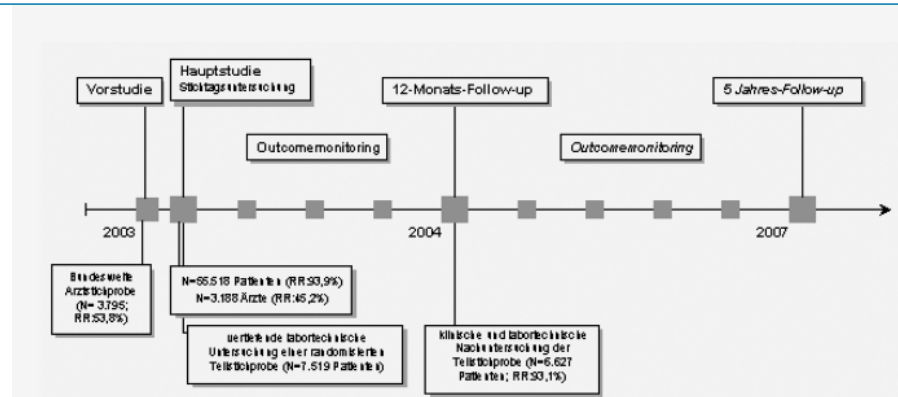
Vorstudie

Hauptstudie
Stichtagsuntersuchung

12-Monats-Follow-up

5 Jahres-Follow-up

Outcomemonitoring

Outcomemonitoring

2003

2004

2007

Bundesweite Arztstichprobe (N= 3.795; RR:53,8%)

N=55.518 Patienten (RR:93,9%)
N=3.188 Ärzte (RR:45,2%)

Vertiefende labortechnische Untersuchung einer randomisierten Teilstichprobe (N=7.519 Patienten)

Klinische und labortechnische Nachuntersuchung der Teilstichprobe (N=6.627 Patienten; RR:93,1%)